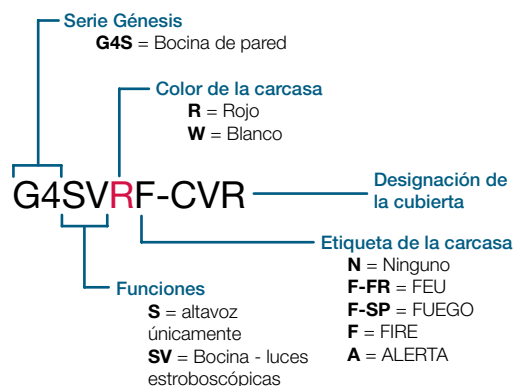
Serie Génesis
**G4S** = Bocina de pared

Color de la carcasa
**R** = Rojo
**W** = Blanco

G4SVRF-CVR

Designación de la cubierta

Etiqueta de la carcasa
**N** = Ninguno
**F-FR** = FEU
**F-SP** = FUEGO
**F** = FIRE
**A** = ALERTA

Funciones
**S** = altavoz únicamente
**SV** = Bocina - luces estroboscópicas